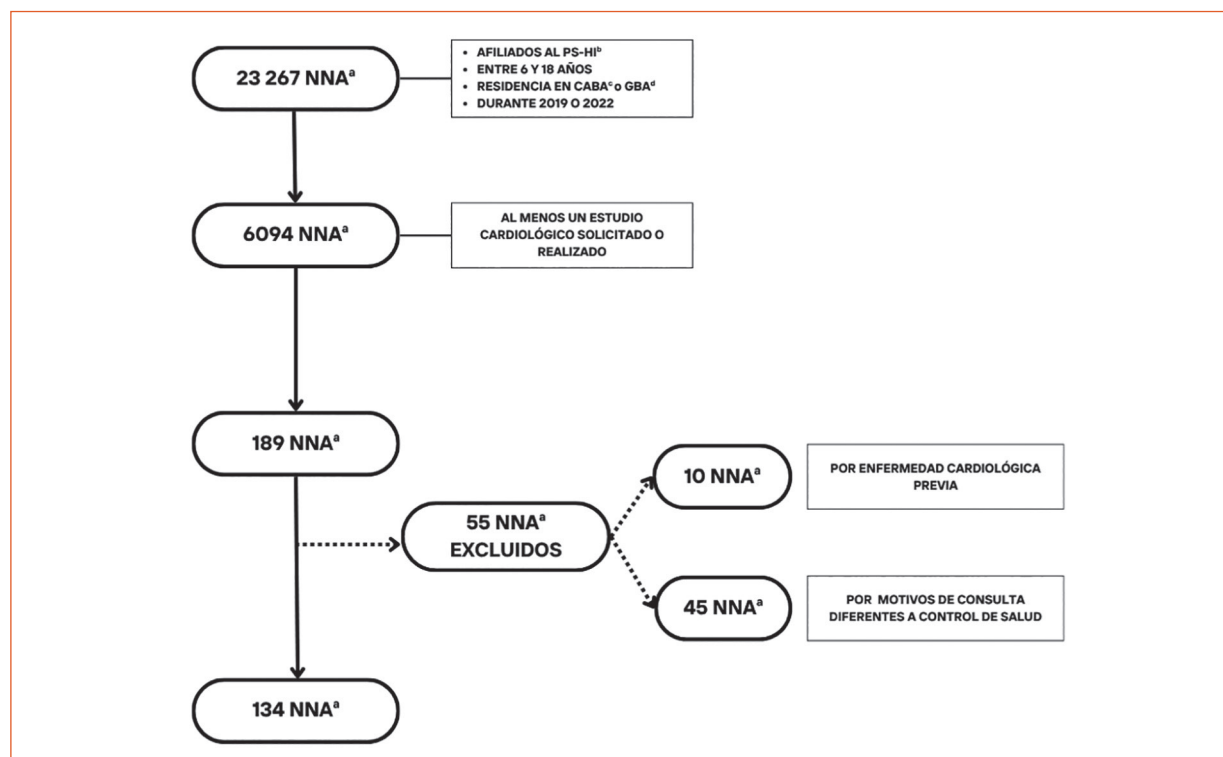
23 267 NNA$^{a}$

- AFILIADOS AL PS-HI$^{b}$
- ENTRE 6 Y 18 AÑOS
- RESIDENCIA EN CABA$^{c}$ o GBA$^{d}$
- DURANTE 2019 O 2022

6094 NNA$^{a}$

AL MENOS UN ESTUDIO CARDIOLÓGICO SOLICITADO O REALIZADO

189 NNA$^{a}$

55 NNA$^{a}$ EXCLUIDOS

10 NNA$^{a}$

POR ENFERMEDAD CARDIOLÓGICA PREVIA

45 NNA$^{a}$

POR MOTIVOS DE CONSULTA DIFERENTES A CONTROL DE SALUD

134 NNA$^{a}$